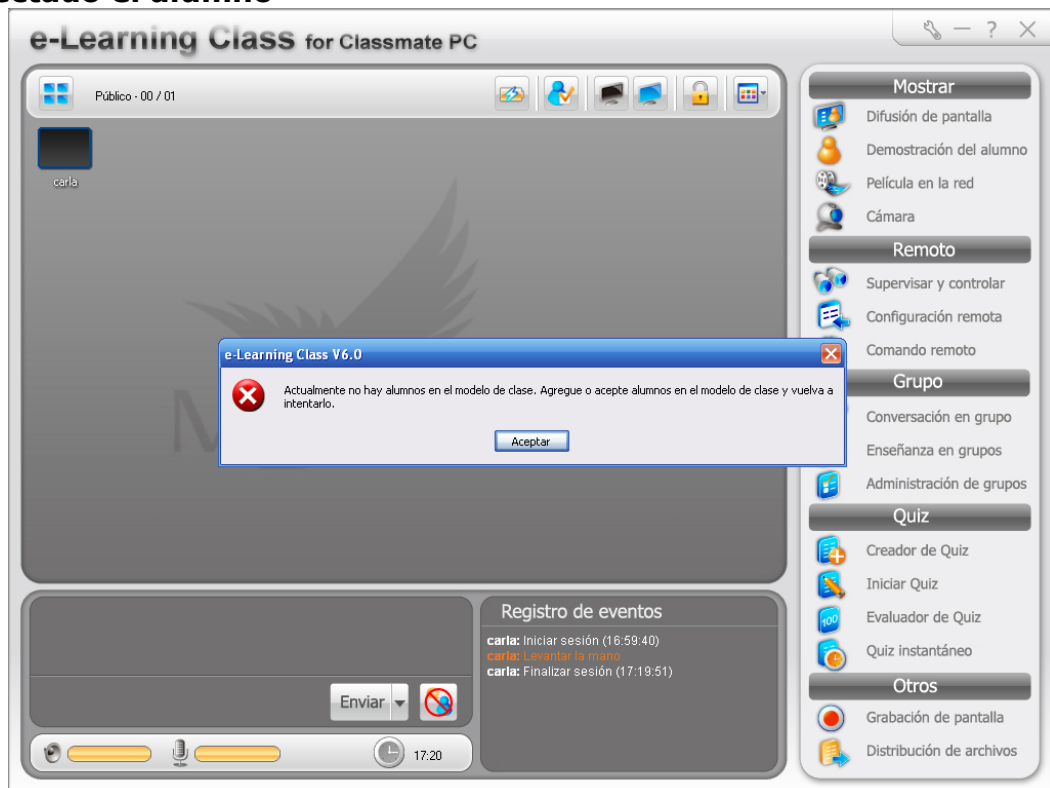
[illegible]stado el alumno

e-Learning Class for Classmate PC

Público - 00 / 01

carla

e-Learning Class V6.0

Actualmente no hay alumnos en el modelo de clase. Agregue o acepte alumnos en el modelo de clase y vuelva a intentarlo.

Aceptar

Mostrar
Difusión de pantalla
Demostración del alumno
Película en la red
Cámara
Remoto
Supervisar y controlar
Configuración remota
Comando remoto
Grupo
Conversación en grupo
Enseñanza en grupos
Administración de grupos
Quiz
Creador de Quiz
Iniciar Quiz
Evaluador de Quiz
Quiz instantáneo
Otros
Grabación de pantalla
Distribución de archivos

Enviar

17:20

Registro de eventos
carla: Iniciar sesión (16:59:40)
carla: Levantar la mano
carla: Finalizar sesión (17:19:51)